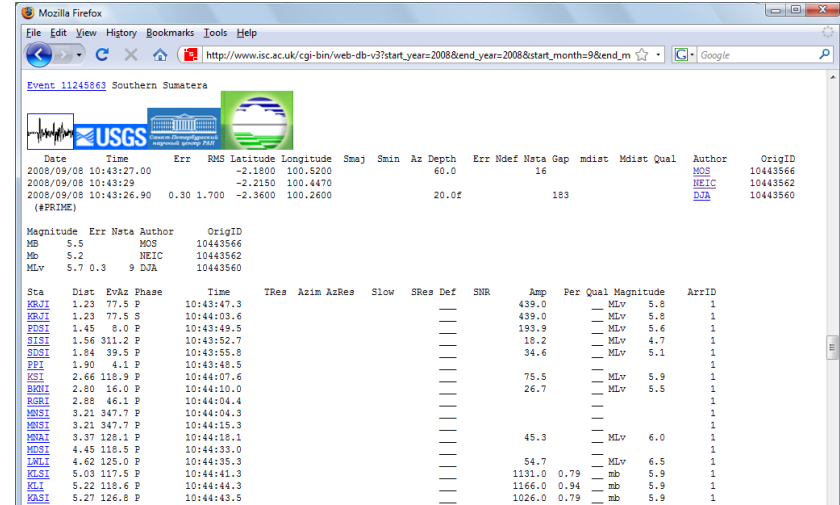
Mozilla Firefox

File Edit View History Bookmarks Tools Help

http://www.isc.ac.uk/cgi-bin/web-db-v3?start_year=2008&end_year=2008&start_month=9&end_m

Google

Event 11245863 Southern Sumatera

USGS

Санкт-Петербургский научный центр РАН

| Date | Time | Err | RMS | Latitude | Longitude | Smaj | Smin | Az | Depth | Err | Ndef | Nsta | Gap | mdist | Mdist | Qual | Author | OrigID |
|---|---|---|---|---|---|---|---|---|---|---|---|---|---|---|---|---|---|---|
| 2008/09/08 | 10:43:27.00 | | | -2.1800 | 100.5200 | | | | 60.0 | | | 16 | | | | | MOS | 10443566 |
| 2008/09/08 | 10:43:29 | | | -2.2150 | 100.4470 | | | | | | | | | | | | NEIC | 10443562 |
| 2008/09/08 | 10:43:26.90 | 0.30 | 1.700 | -2.3600 | 100.2600 | | | | 20.0f | | | | 183 | | | | DJA | 10443560 |

(#PRIME)

| Magnitude | | Err | Nsta | Author | OrigID |
|---|---|---|---|---|---|
| MB | 5.5 | | | MOS | 10443566 |
| Mb | 5.2 | | | NEIC | 10443562 |
| MLv | 5.7 | 0.3 | 9 | DJA | 10443560 |

| Sta | Dist | EvAz | Phase | Time | TRes | Azim | AzRes | Slow | SRes | Def | SNR | Amp | Per | Qual | Magnitude | | ArrID |
|---|---|---|---|---|---|---|---|---|---|---|---|---|---|---|---|---|---|
| KRJI | 1.23 | 77.5 | P | 10:43:47.3 | | | | | | | | 439.0 | | | MLv | 5.8 | 1 |
| KRJI | 1.23 | 77.5 | S | 10:44:03.6 | | | | | | | | 439.0 | | | MLv | 5.8 | 1 |
| PDSI | 1.45 | 8.0 | P | 10:43:49.5 | | | | | | | | 193.9 | | | MLv | 5.6 | 1 |
| SISI | 1.56 | 311.2 | P | 10:43:52.7 | | | | | | | | 18.2 | | | MLv | 4.7 | 1 |
| SDSI | 1.84 | 39.5 | P | 10:43:55.8 | | | | | | | | 34.6 | | | MLv | 5.1 | 1 |
| PPI | 1.90 | 4.1 | P | 10:43:48.5 | | | | | | | | | | | | | 1 |
| KSI | 2.66 | 118.9 | P | 10:44:07.6 | | | | | | | | 75.5 | | | MLv | 5.9 | 1 |
| BKNI | 2.80 | 16.0 | P | 10:44:10.0 | | | | | | | | 26.7 | | | MLv | 5.5 | 1 |
| RGRI | 2.88 | 46.1 | P | 10:44:04.4 | | | | | | | | | | | | | 1 |
| MNSI | 3.21 | 347.7 | P | 10:44:04.3 | | | | | | | | | | | | | 1 |
| MNSI | 3.21 | 347.7 | P | 10:44:15.3 | | | | | | | | | | | | | 1 |
| MNAI | 3.37 | 128.1 | P | 10:44:18.1 | | | | | | | | 45.3 | | | MLv | 6.0 | 1 |
| MDSI | 4.45 | 118.5 | P | 10:44:33.0 | | | | | | | | | | | | | 1 |
| LWLI | 4.62 | 125.0 | P | 10:44:35.3 | | | | | | | | 54.7 | | | MLv | 6.5 | 1 |
| KLSI | 5.03 | 117.5 | P | 10:44:41.3 | | | | | | | | 1131.0 | 0.79 | | mb | 5.9 | 1 |
| KLI | 5.22 | 118.6 | P | 10:44:44.3 | | | | | | | | 1166.0 | 0.94 | | mb | 5.9 | 1 |
| KASI | 5.27 | 126.8 | P | 10:44:43.5 | | | | | | | | 1026.0 | 0.79 | | mb | 5.9 | 1 |